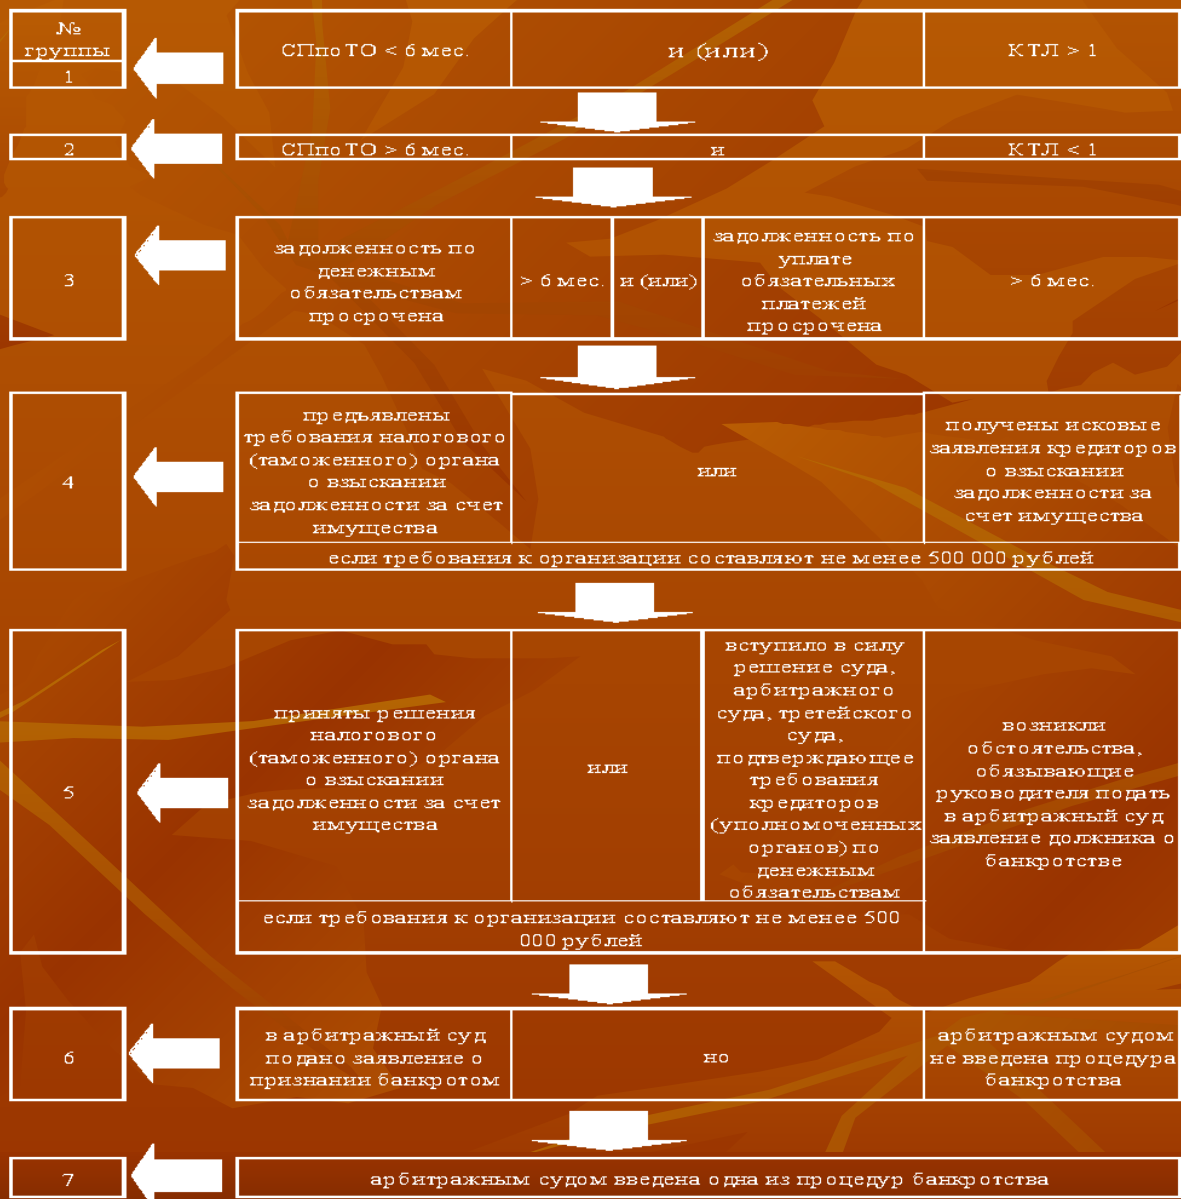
№ группы

1

СПпо ТО < 6 мес.

и (или)

КТЛ > 1

2

СПпо ТО > 6 мес.

и

КТЛ < 1

3

задолженность по денежным обязательствам просрочена

> 6 мес.

и (или)

задолженность по уплате обязательных платежей просрочена

> 6 мес.

4

предъявлены требования налогового (таможенного) органа о взыскании задолженности за счет имущества

или

получены исковые заявления кредиторов о взыскании задолженности за счет имущества

если требования к организации составляют не менее 500 000 рублей

5

приняты решения налогового (таможенного) органа о взыскании задолженности за счет имущества

или

вступило в силу решение суда, арбитражного суда, третейского суда, подтверждающее требования кредиторов (уполномоченных органов) по денежным обязательствам

возникли обстоятельства, обязывающие руководителя подать в арбитражный суд заявление должника о банкротстве

если требования к организации составляют не менее 500 000 рублей

6

в арбитражный суд подано заявление о признании банкротом

но

арбитражным судом не введена процедура банкротства

7

арбитражным судом введена одна из процедур банкротства